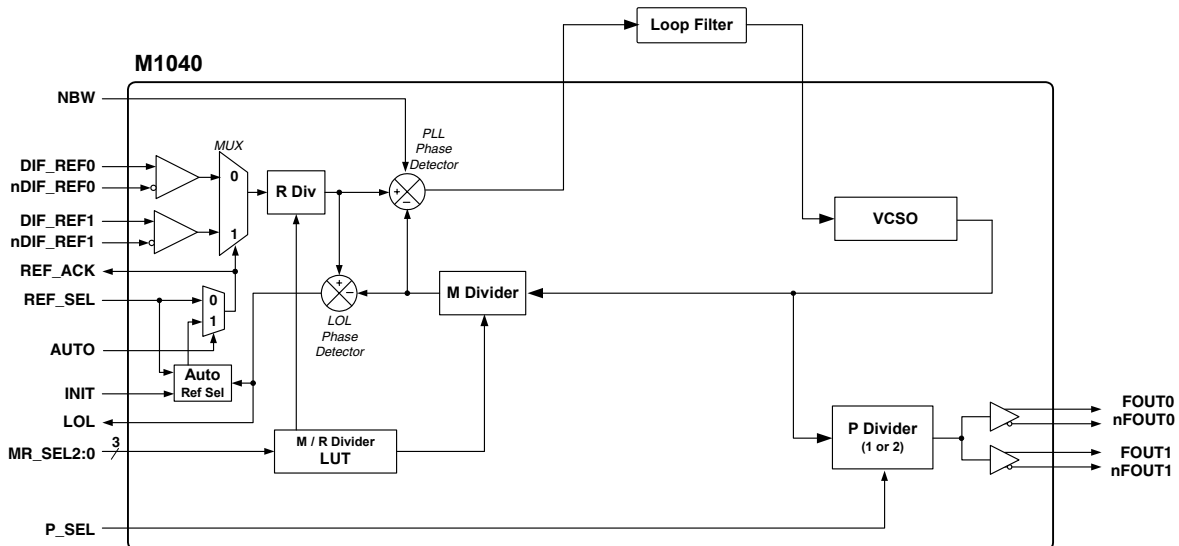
Loop Filter

M1040

NBW

PLL
Phase
Detector

MUX

DIF_REF0
nDIF_REF0

0

R Div

+
−

DIF_REF1
nDIF_REF1

1

VCSO

REF_ACK

+
−

REF_SEL

0
1

M Divider

LOL
Phase
Detector

AUTO

INIT

Auto
Ref Sel

LOL

3
MR_SEL2:0

M / R Divider
LUT

P Divider
(1 or 2)

FOUT0
nFOUT0

FOUT1
nFOUT1

P_SEL